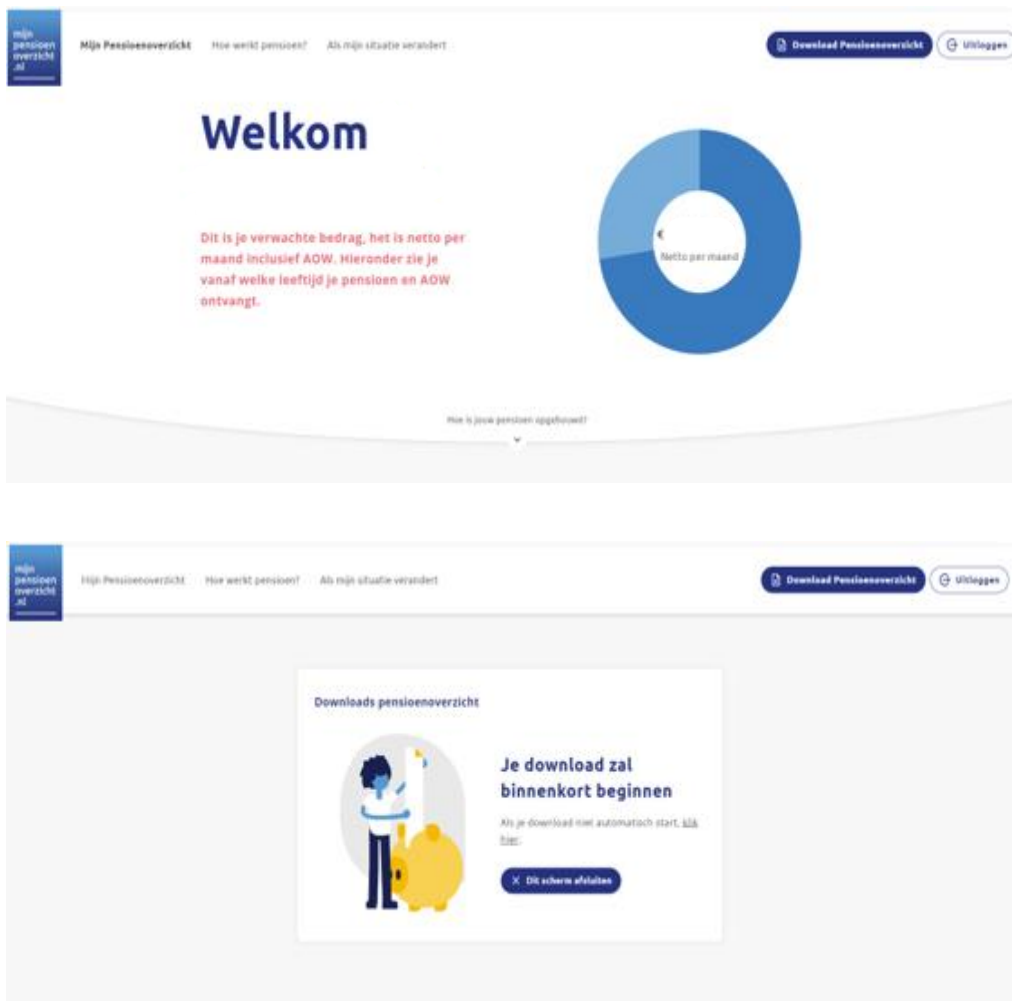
mijn pensioen overzicht .nl

Mijn Pensioenoverzicht Hoe werkt pensioen? Als mijn situatie verandert

Download Pensioenoverzicht Uitloggen

Welkom

Dit is je verwachte bedrag, het is netto per maand inclusief AOW. Hieronder zie je vanaf welke leeftijd je pensioen en AOW ontvangt.

€
Netto per maand

Hoe is jouw pensioen opgebouwd?

mijn pensioen overzicht .nl

Mijn Pensioenoverzicht Hoe werkt pensioen? Als mijn situatie verandert

Download Pensioenoverzicht Uitloggen

Downloads pensioenoverzicht

Je download zal binnenkort beginnen

Als je download niet automatisch start, klik hier.

Dit scherm afsluiten